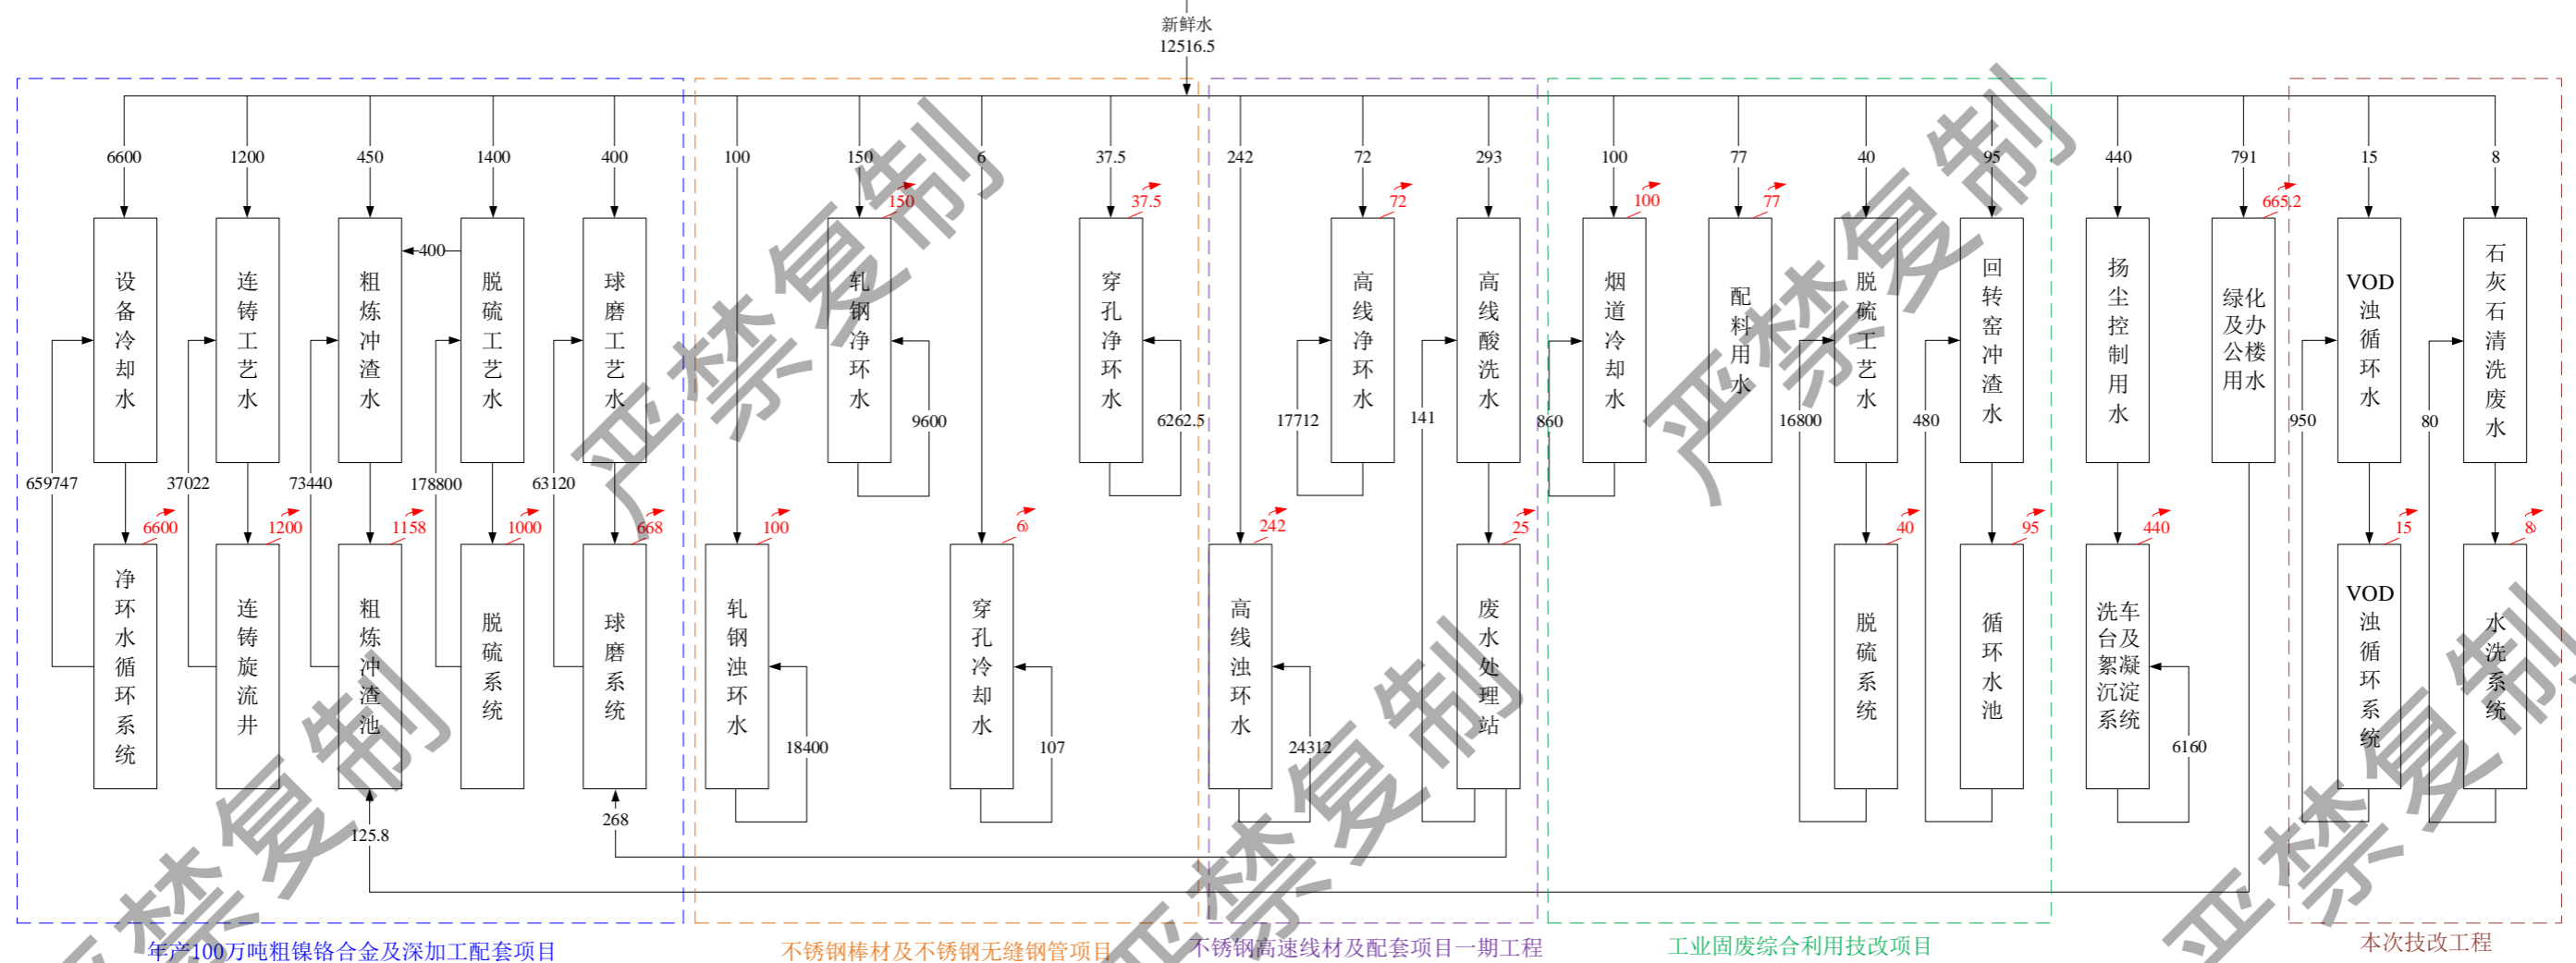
新鲜水
12516.5

6600 1200 450 1400 400 100 150 6 37.5 242 72 293 100 77 40 95 440 791 15 8

设备冷却水
连铸工艺水
粗炼冲渣水
脱硫工艺水
球磨工艺水
轧钢净环水
穿孔净环水
高线净环水
高线酸洗水
烟道冷却水
配料用水
脱硫工艺水
回转窑冲渣水
扬尘控制用水
绿化及办公楼用水
VOD浊循环水
石灰石清洗废水

400
150 37.5 72 100 77 665.2
659747 37022 73440 178800 63120 9600 6262.5 17712 141 860 16800 480 950 80

6600 1200 1158 1000 668 100 6 242 25 40 95 440 15 8

净环水循环系统
连铸旋流井
粗炼冲渣池
脱硫系统
球磨系统
轧钢浊环水
穿孔冷却水
高线浊环水
废水处理站
脱硫系统
循环水池
洗车台及絮凝沉淀系统
VOD浊循环系统
水洗系统

18400 107 24312 6160
125.8 268

严禁复制

年产100万吨粗镍铬合金及深加工配套项目
不锈钢棒材及不锈钢无缝钢管项目
不锈钢高速线材及配套项目一期工程
工业固废综合利用技改项目
本次技改工程